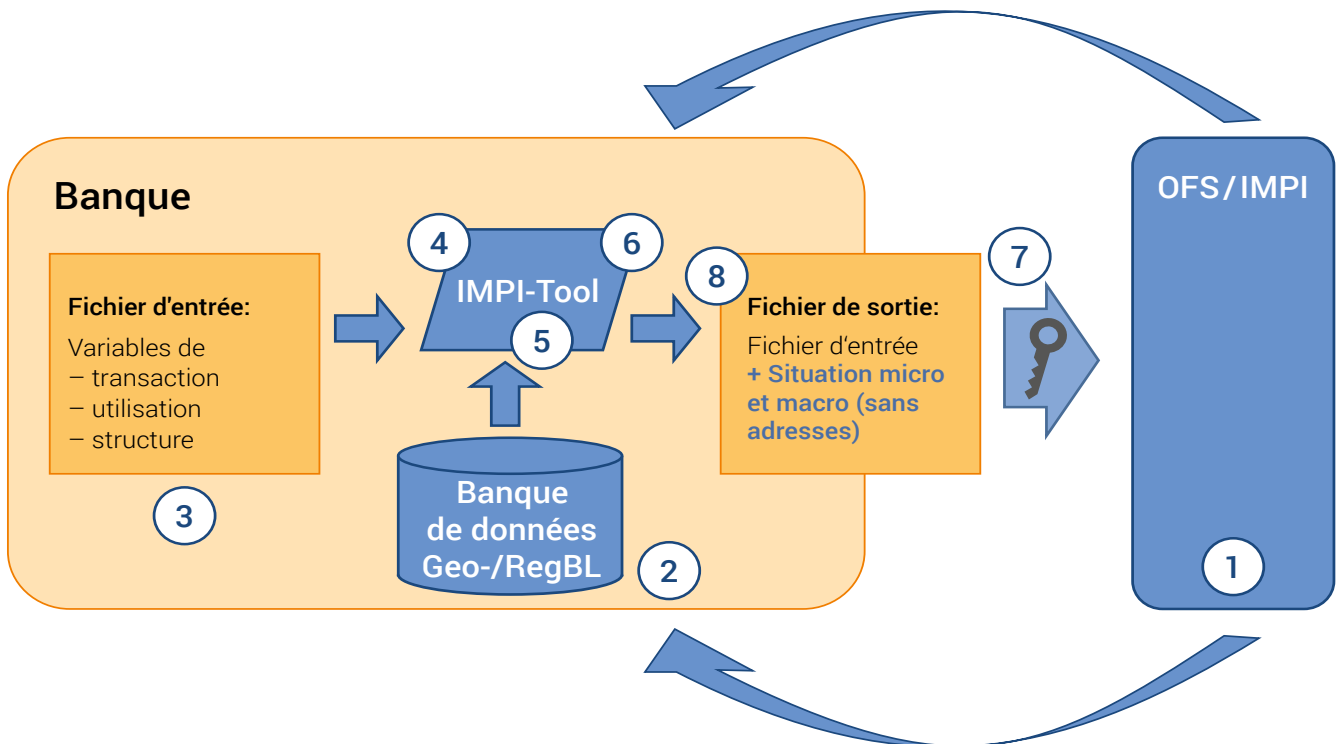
Banque

Fichier d'entrée:

Variables de
– transaction
– utilisation
– structure

3

4

6

IMPI-Tool

5

Banque de données Geo-/RegBL

2

8

Fichier de sortie:

Fichier d'entrée
+ Situation micro et macro (sans adresses)

7

OFS/IMPI

1